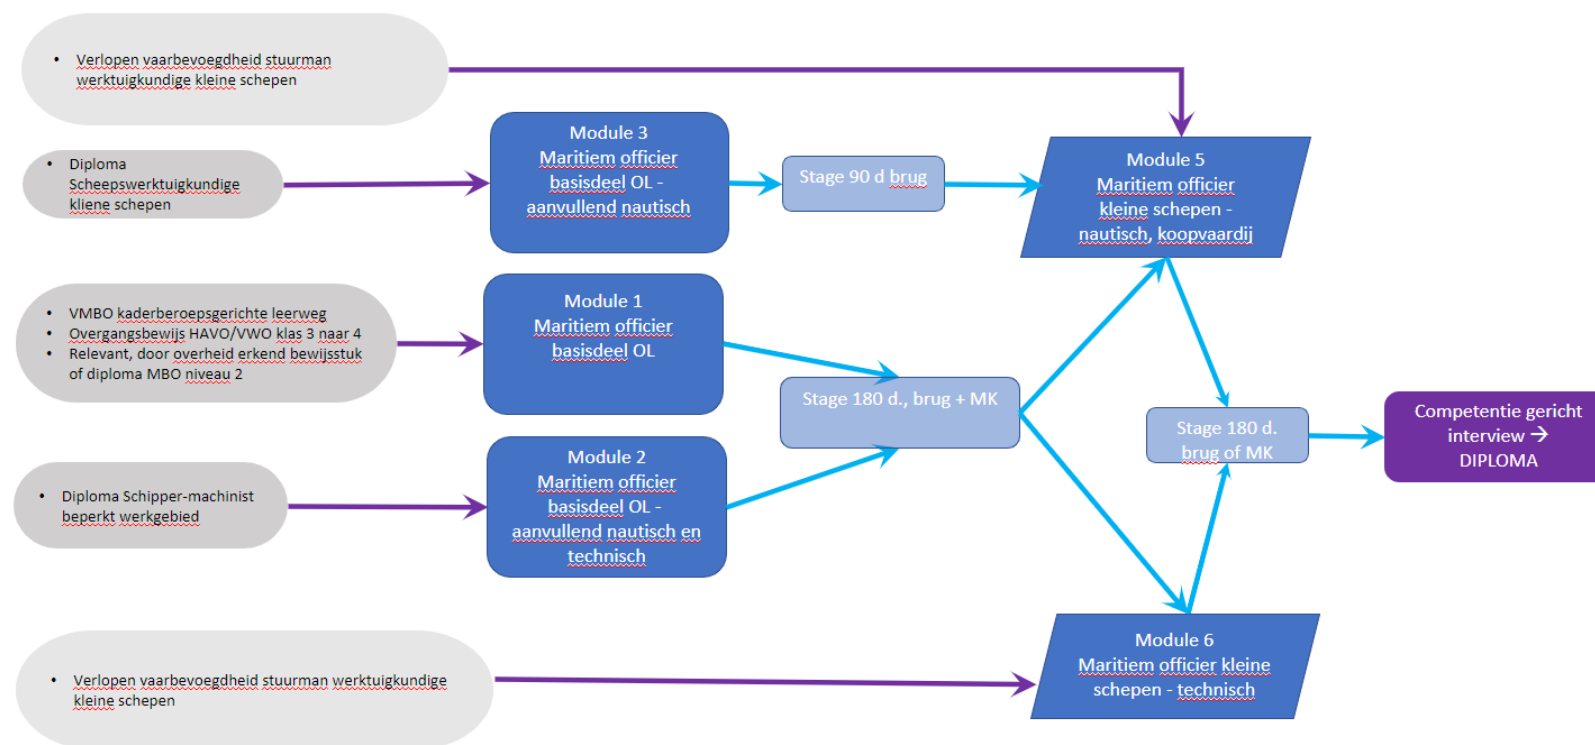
• Verlopen vaarbevoegdheid stuurman werktuigkundige kleine schepen

• Diploma Scheepswerktuigkundige kliene schepen

Module 3
Maritiem officier
basisdeel OL -
aanvullend nautisch

Stage 90 d brug

Module 5
Maritiem officier
kleine schepen -
nautisch, koopvaardij

• VMBO kaderberoepsgerichte leerweg
• Overgangsbewijs HAVO/VWO klas 3 naar 4
• Relevant, door overheid erkend bewijsstuk of diploma MBO niveau 2

Module 1
Maritiem officier
basisdeel OL

Stage 180 d., brug + MK

Stage 180 d.
brug of MK

Competentie gericht interview → DIPLOMA

• Diploma Schipper-machinist beperkt werkgebied

Module 2
Maritiem officier
basisdeel OL -
aanvullend nautisch en
technisch

• Verlopen vaarbevoegdheid stuurman werktuigkundige kleine schepen

Module 6
Maritiem officier kleine
schepen - technisch